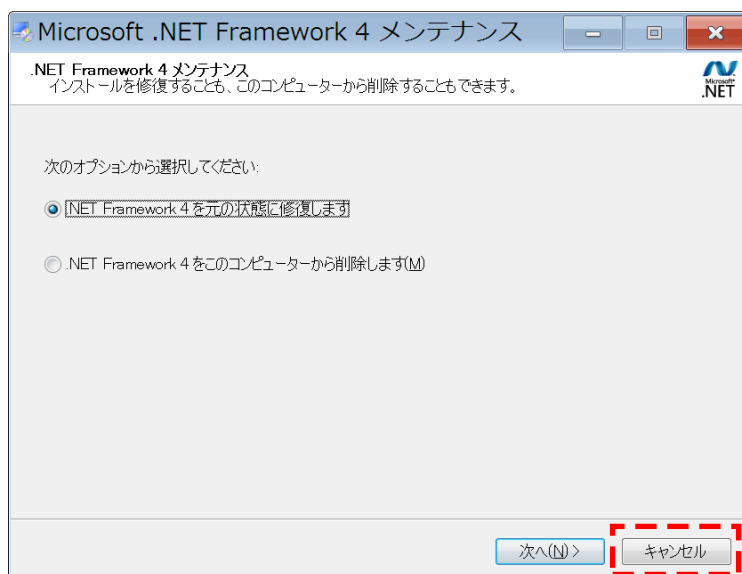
Microsoft .NET Framework 4 メンテナンス

.NET Framework 4 メンテナンス
インストールを修復することも、このコンピューターから削除することもできます。

Microsoft .NET

次のオプションから選択してください:

.NET Framework 4 を元の状態に修復します

.NET Framework 4 をこのコンピューターから削除します(M)

次へ(N) >

キャンセル